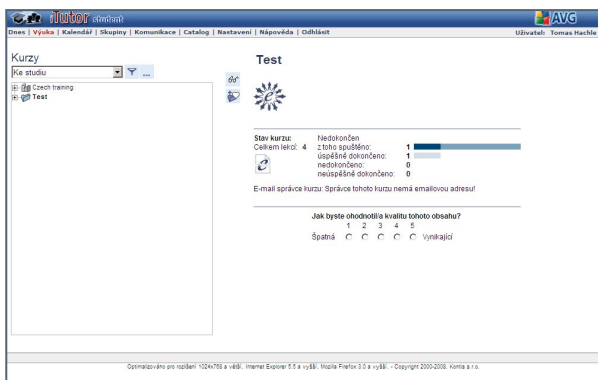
iTutor student

AVG

Dnes | Výuka | Kalendář | Skupiny | Komunikace | Catalog | Nastavení | Nápověda | Odhlásit

Uživatel: Tomas Hachle

Kurzy

Ke studiu

Czech training

Test

Test

Stav kurzu: Nedokončen

Celkem lekcí: 4

| | |
|---|---|
| z toho spuštěno: | 1 |
| úspěšně dokončeno: | 1 |
| nedokončeno: | 0 |
| neúspěšně dokončeno: | 0 |

E-mail správce kurzu: Správce tohoto kurzu nemá emailovou adresu!

Jak byste ohodnotil/a kvalitu tohoto obsahu?

1 2 3 4 5

Špatná Vynikající

Optimalizováno pro rozlišení 1024x768 a větší, Internet Explorer 5.5 a vyšší, Mozilla Firefox 3.0 a vyšší. - Copyright 2000-2008, Kontis s.r.o.